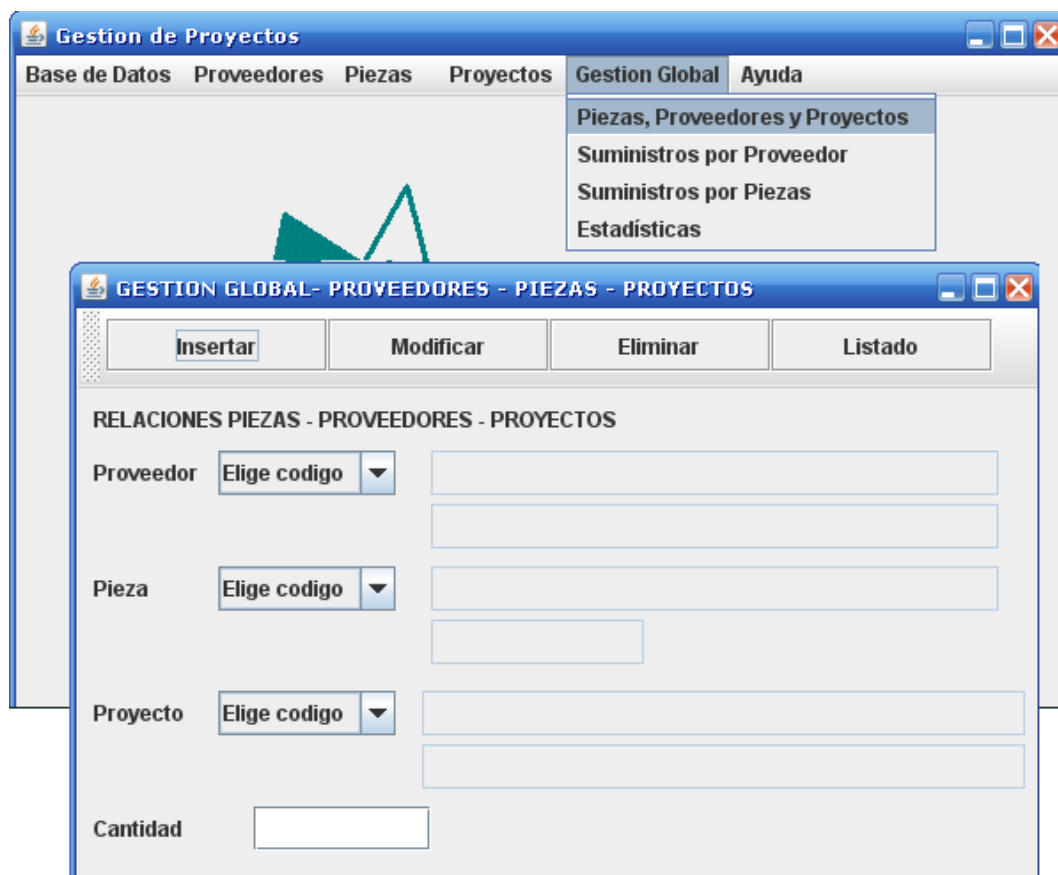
Gestion de Proyectos

Base de Datos Proveedores Piezas Proyectos Gestion Global Ayuda

Piezas, Proveedores y Proyectos
Suministros por Proveedor
Suministros por Piezas
Estadísticas

GESTION GLOBAL- PROVEEDORES - PIEZAS - PROYECTOS

Insertar Modificar Eliminar Listado

RELACIONES PIEZAS - PROVEEDORES - PROYECTOS

Proveedor Elige codigo

Pieza Elige codigo

Proyecto Elige codigo

Cantidad